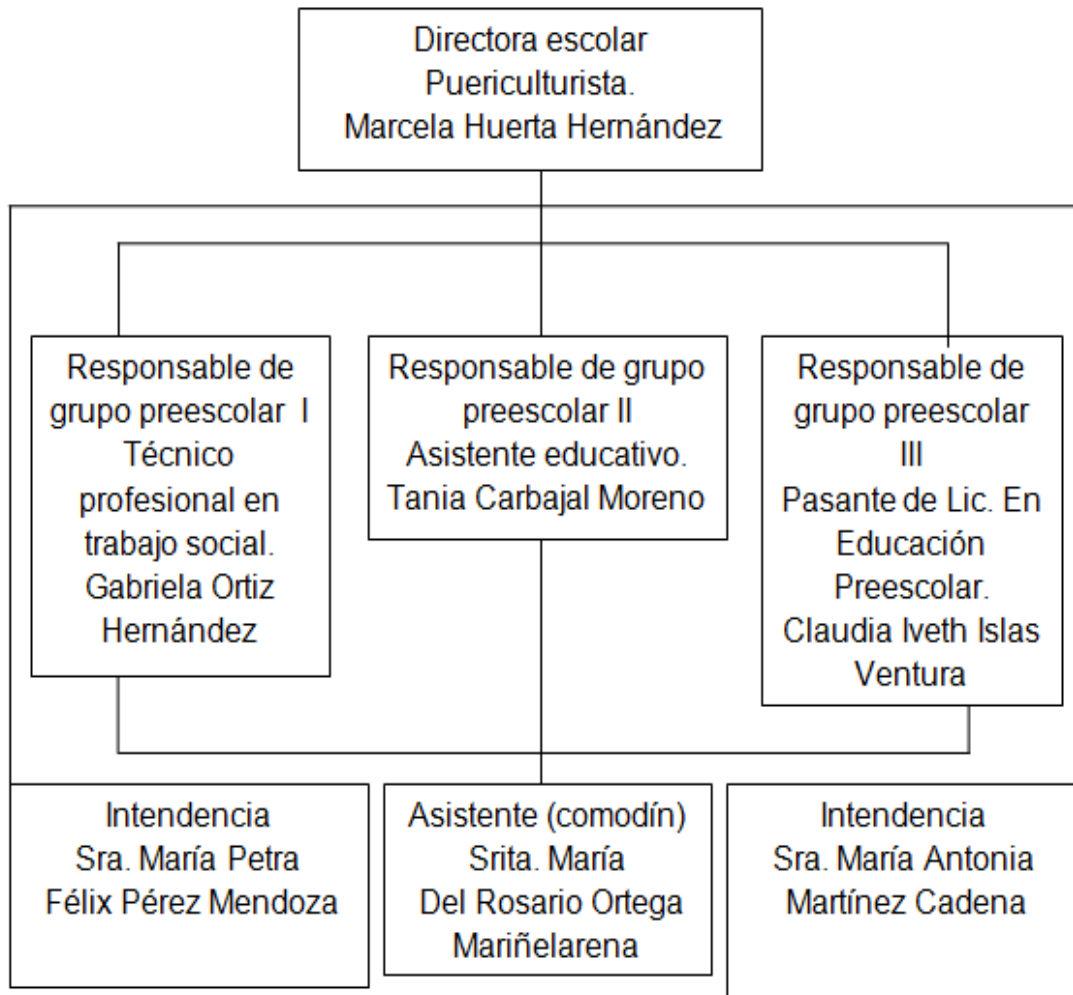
Directora escolar
Puericulturista.
Marcela Huerta Hernández

Responsable de grupo preescolar I
Técnico profesional en trabajo social.
Gabriela Ortiz Hernández

Responsable de grupo preescolar II
Asistente educativo.
Tania Carbajal Moreno

Responsable de grupo preescolar III
Pasante de Lic. En Educación Preescolar.
Claudia Iveth Islas Ventura

Intendencia
Sra. María Petra Félix Pérez Mendoza

Asistente (comodín)
Srita. María Del Rosario Ortega Mariñelarena

Intendencia
Sra. María Antonia Martínez Cadena